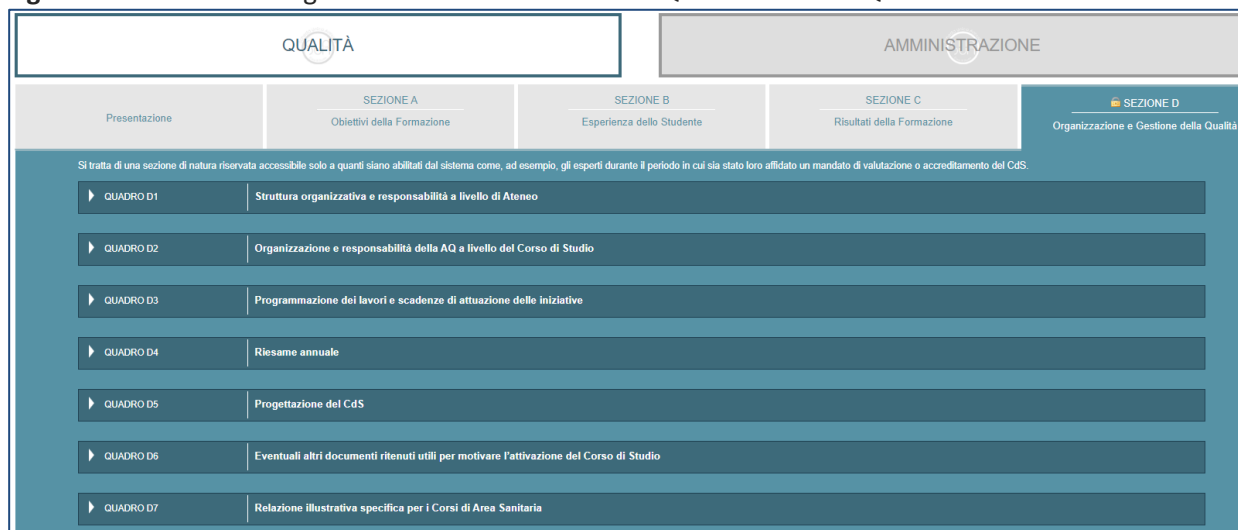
QUALITÀ

AMMINISTRAZIONE

Presentazione

SEZIONE A
Obiettivi della Formazione

SEZIONE B
Esperienza dello Studente

SEZIONE C
Risultati della Formazione

SEZIONE D
Organizzazione e Gestione della Qualità

Si tratta di una sezione di natura riservata accessibile solo a quanti siano abilitati dal sistema come, ad esempio, gli esperti durante il periodo in cui sia stato loro affidato un mandato di valutazione o accreditamento del CdS.

QUADRO D1 Struttura organizzativa e responsabilità a livello di Ateneo

QUADRO D2 Organizzazione e responsabilità della AQ a livello del Corso di Studio

QUADRO D3 Programmazione dei lavori e scadenze di attuazione delle iniziative

QUADRO D4 Riesame annuale

QUADRO D5 Progettazione del CdS

QUADRO D6 Eventuali altri documenti ritenuti utili per motivare l'attivazione del Corso di Studio

QUADRO D7 Relazione illustrativa specifica per i Corsi di Area Sanitaria